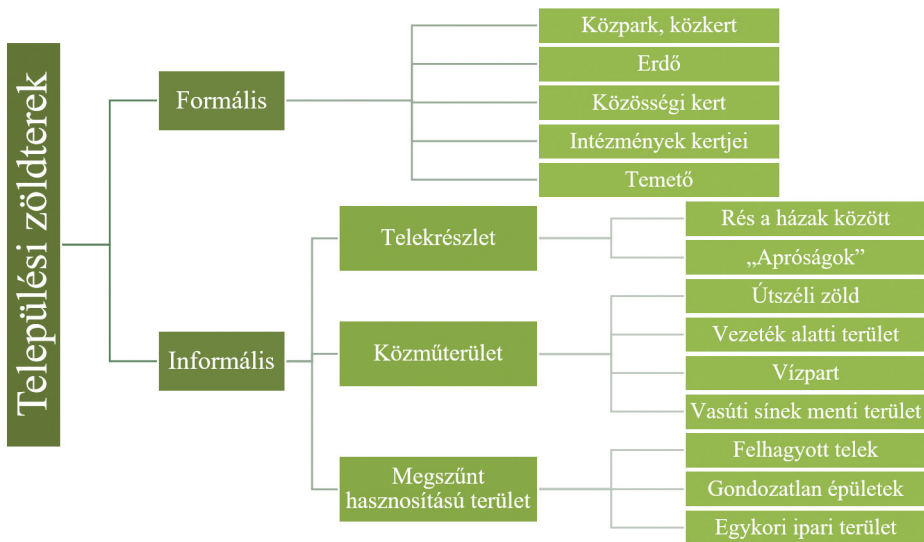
Települési zöldterek

Formális

Közpark, közkert

Erdő

Közösségi kert

Intézmények kertjei

Temető

Informális

Telekrészlet

Rés a házak között

„Apróságok”

Közműterület

Útszéli zöld

Vezeték alatti terület

Vízpart

Vasúti sínek menti terület

Megszűnt hasznosítású terület

Felhagyott telek

Gondozatlan épületek

Egykori ipari terület